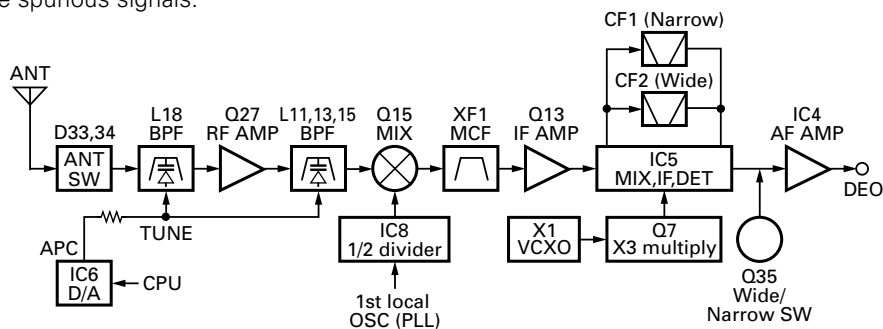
e spurious signals.

CF1 (Narrow)

CF2 (Wide)

ANT

D33,34

ANT SW

L18 BPF

Q27 RF AMP

L11,13,15 BPF

Q15 MIX

XF1 MCF

Q13 IF AMP

IC5 MIX,IF,DET

IC4 AF AMP

DEO

TUNE

APC

IC6 D/A

CPU

IC8 1/2 divider

1st local OSC (PLL)

X1 VCXO

Q7 X3 multiply

Q35 Wide/ Narrow SW